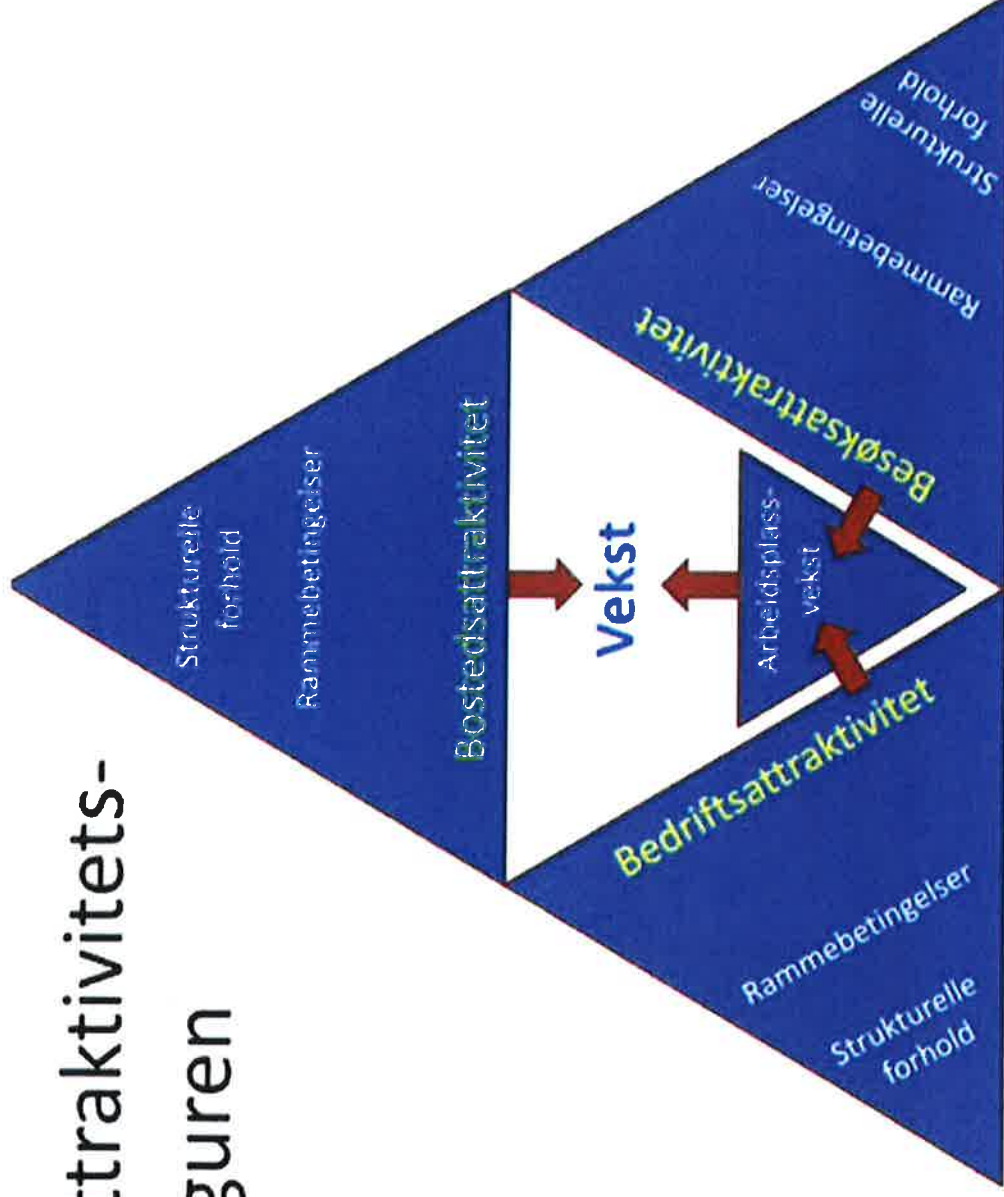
ttraktivitets-
guren

Strukturelle forhold

Rammebetingelser

Bostedsattraktivitet

Vekst

Arbeidsplass-vekst

Besøksattraktivitet

Rammebetingelser

Strukturelle forhold

Bedriftsattraktivitet

Rammebetingelser

Strukturelle forhold